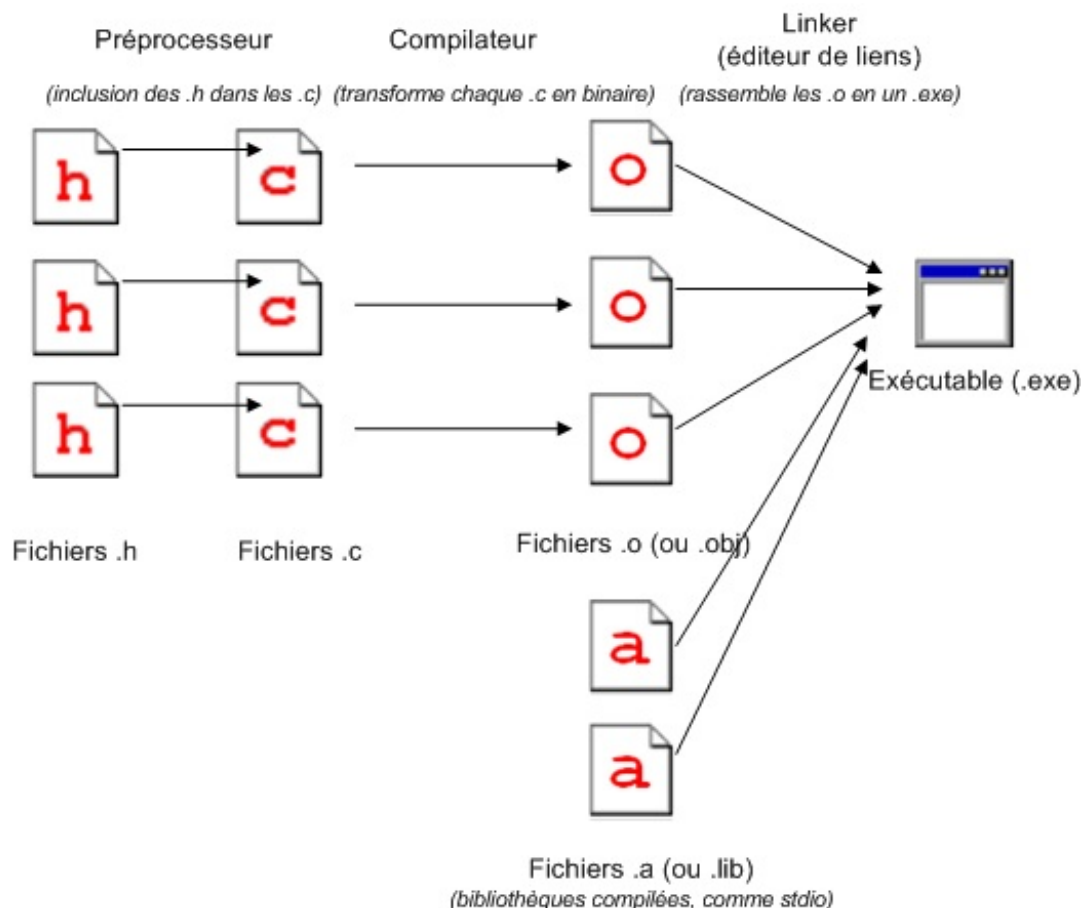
Préprocesseur

(inclusion des .h dans les .c)

Compilateur

(transforme chaque .c en binaire)

Linker
(éditeur de liens)

(rassemble les .o en un .exe)

h

c

o

h

c

o

h

c

o

Exécutable (.exe)

Fichiers .h

Fichiers .c

Fichiers .o (ou .obj)

a

a

Fichiers .a (ou .lib)
(bibliothèques compilées, comme stdio)